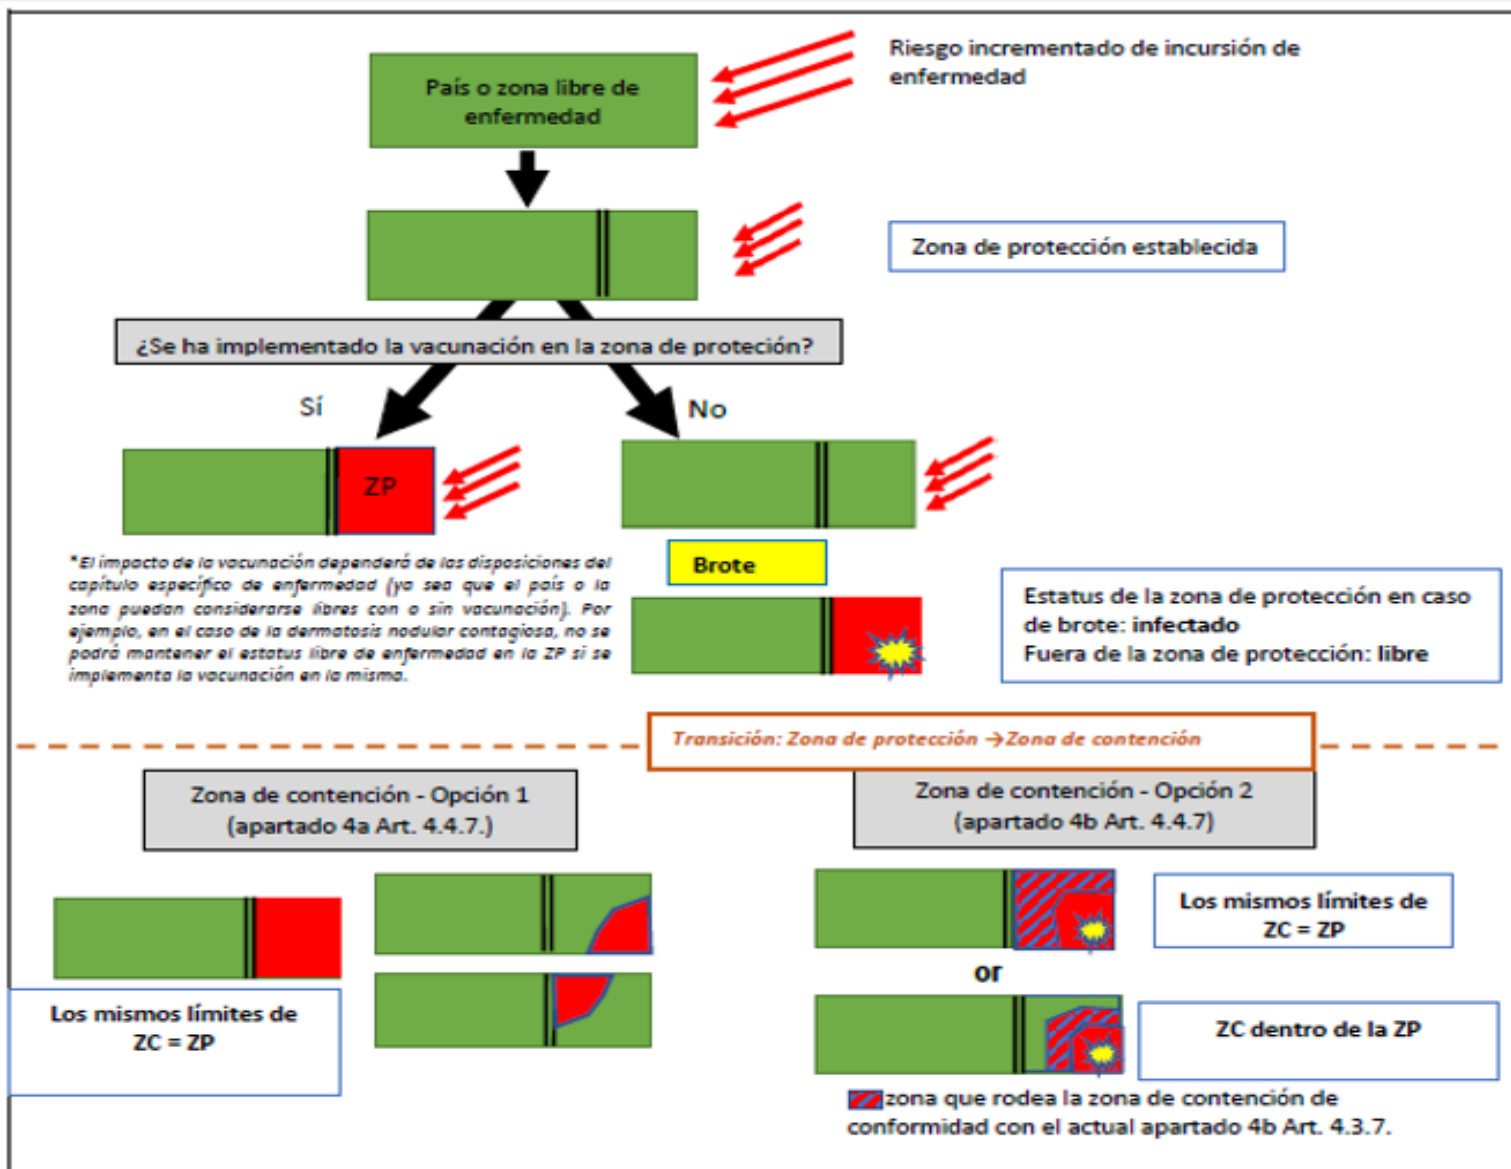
País o zona libre de enfermedad

Riesgo incrementado de incursión de enfermedad

Zona de protección establecida

¿Se ha implementado la vacunación en la zona de protección?

Sí

No

ZP

*El impacto de la vacunación dependerá de las disposiciones del capítulo específico de enfermedad (ya sea que el país o la zona puedan considerarse libres con o sin vacunación). Por ejemplo, en el caso de la dermatosis nodular contagiosa, no se podrá mantener el estatus libre de enfermedad en la ZP si se implementa la vacunación en la misma.

Brote

Estatus de la zona de protección en caso de brote: infectado
Fuera de la zona de protección: libre

Transición: Zona de protección → Zona de contención

Zona de contención - Opción 1 (apartado 4a Art. 4.4.7.)

Zona de contención - Opción 2 (apartado 4b Art. 4.4.7)

Los mismos límites de ZC = ZP

Los mismos límites de ZC = ZP

or

ZC dentro de la ZP

zona que rodea la zona de contención de conformidad con el actual apartado 4b Art. 4.3.7.